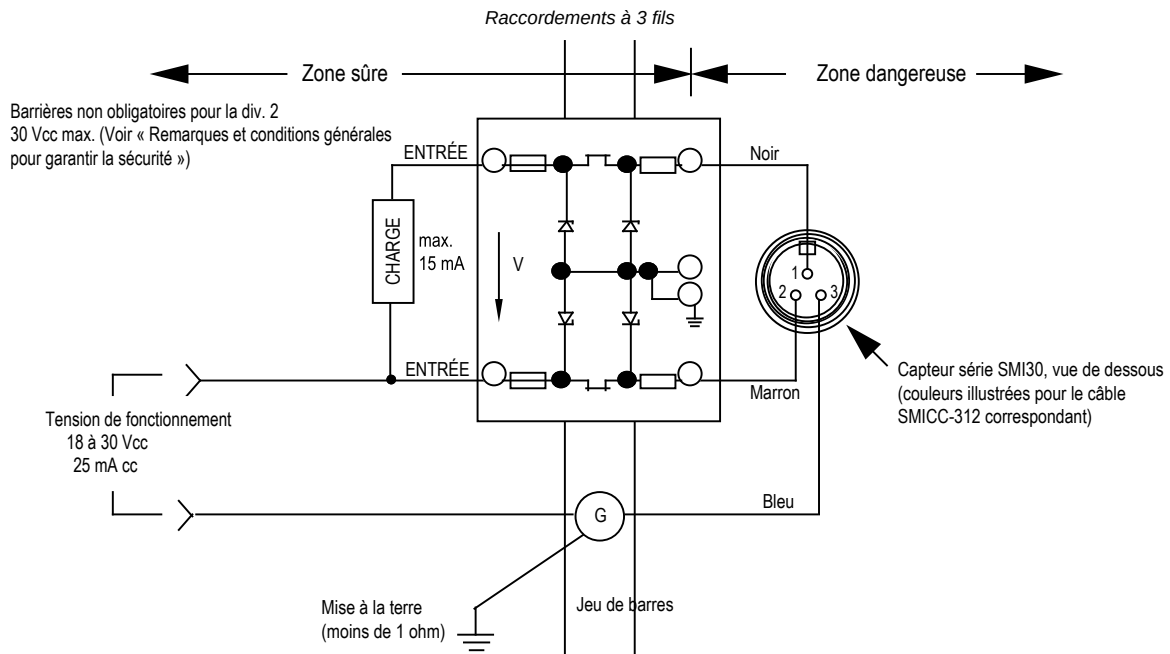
Raccordements à 3 fils

Zone sûre

Zone dangereuse

Barrières non obligatoires pour la div. 2
30 Vcc max. (Voir « Remarques et conditions générales pour garantir la sécurité »)

ENTRÉE

Noir

CHARGE

max.
15 mA

V

1
2
3

ENTRÉE

Marron

Capteur série SMI30, vue de dessous (couleurs illustrées pour le câble SMICC-312 correspondant)

Tension de fonctionnement
18 à 30 Vcc
25 mA cc

G

Bleu

Mise à la terre
(moins de 1 ohm)

Jeu de barres